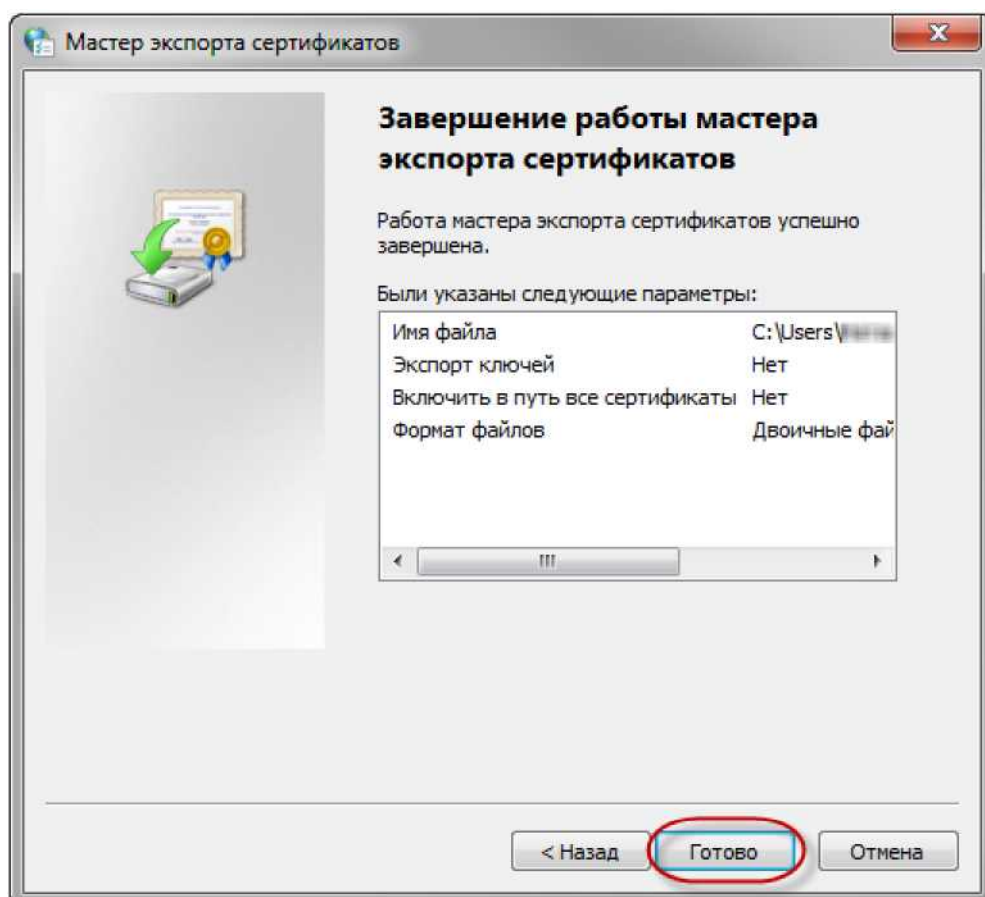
Мастер экспорта сертификатов

Завершение работы мастера экспорта сертификатов

Работа мастера экспорта сертификатов успешно завершена.

Были указаны следующие параметры:

| | |
|---|---|
| Имя файла | C:\Users\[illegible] |
| Экспорт ключей | Нет |
| Включить в путь все сертификаты | Нет |
| Формат файлов | Двоичные фай |

< Назад | Готово | Отмена